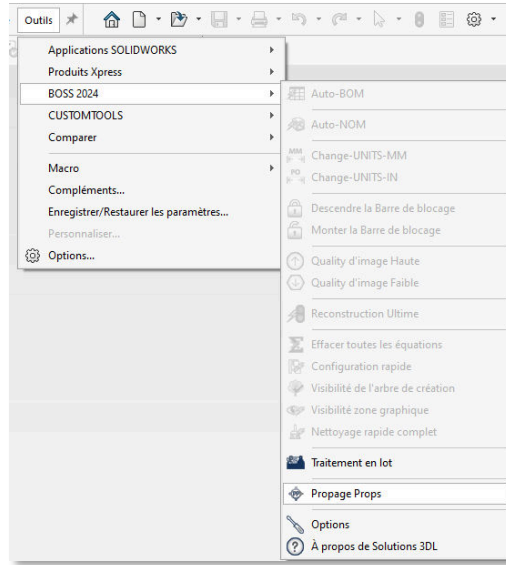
Outils

Applications SOLIDWORKS
Produits Xpress
BOSS 2024
CUSTOMTOOLS
Comparer
Macro
Compléments...
Enregistrer/Restaurer les paramètres...
Personnaliser...
Options...

Auto-BOM
Auto-NOM
Change-UNITS-MM
Change-UNITS-IN
Descendre la Barre de blocage
Monter la Barre de blocage
Quality d'image Haute
Quality d'image Faible
Reconstruction Ultime
Effacer toutes les équations
Configuration rapide
Visibilité de l'arbre de création
Visibilité zone graphique
Nettoyage rapide complet
Traitement en lot
Propage Props
Options
À propos de Solutions 3DL